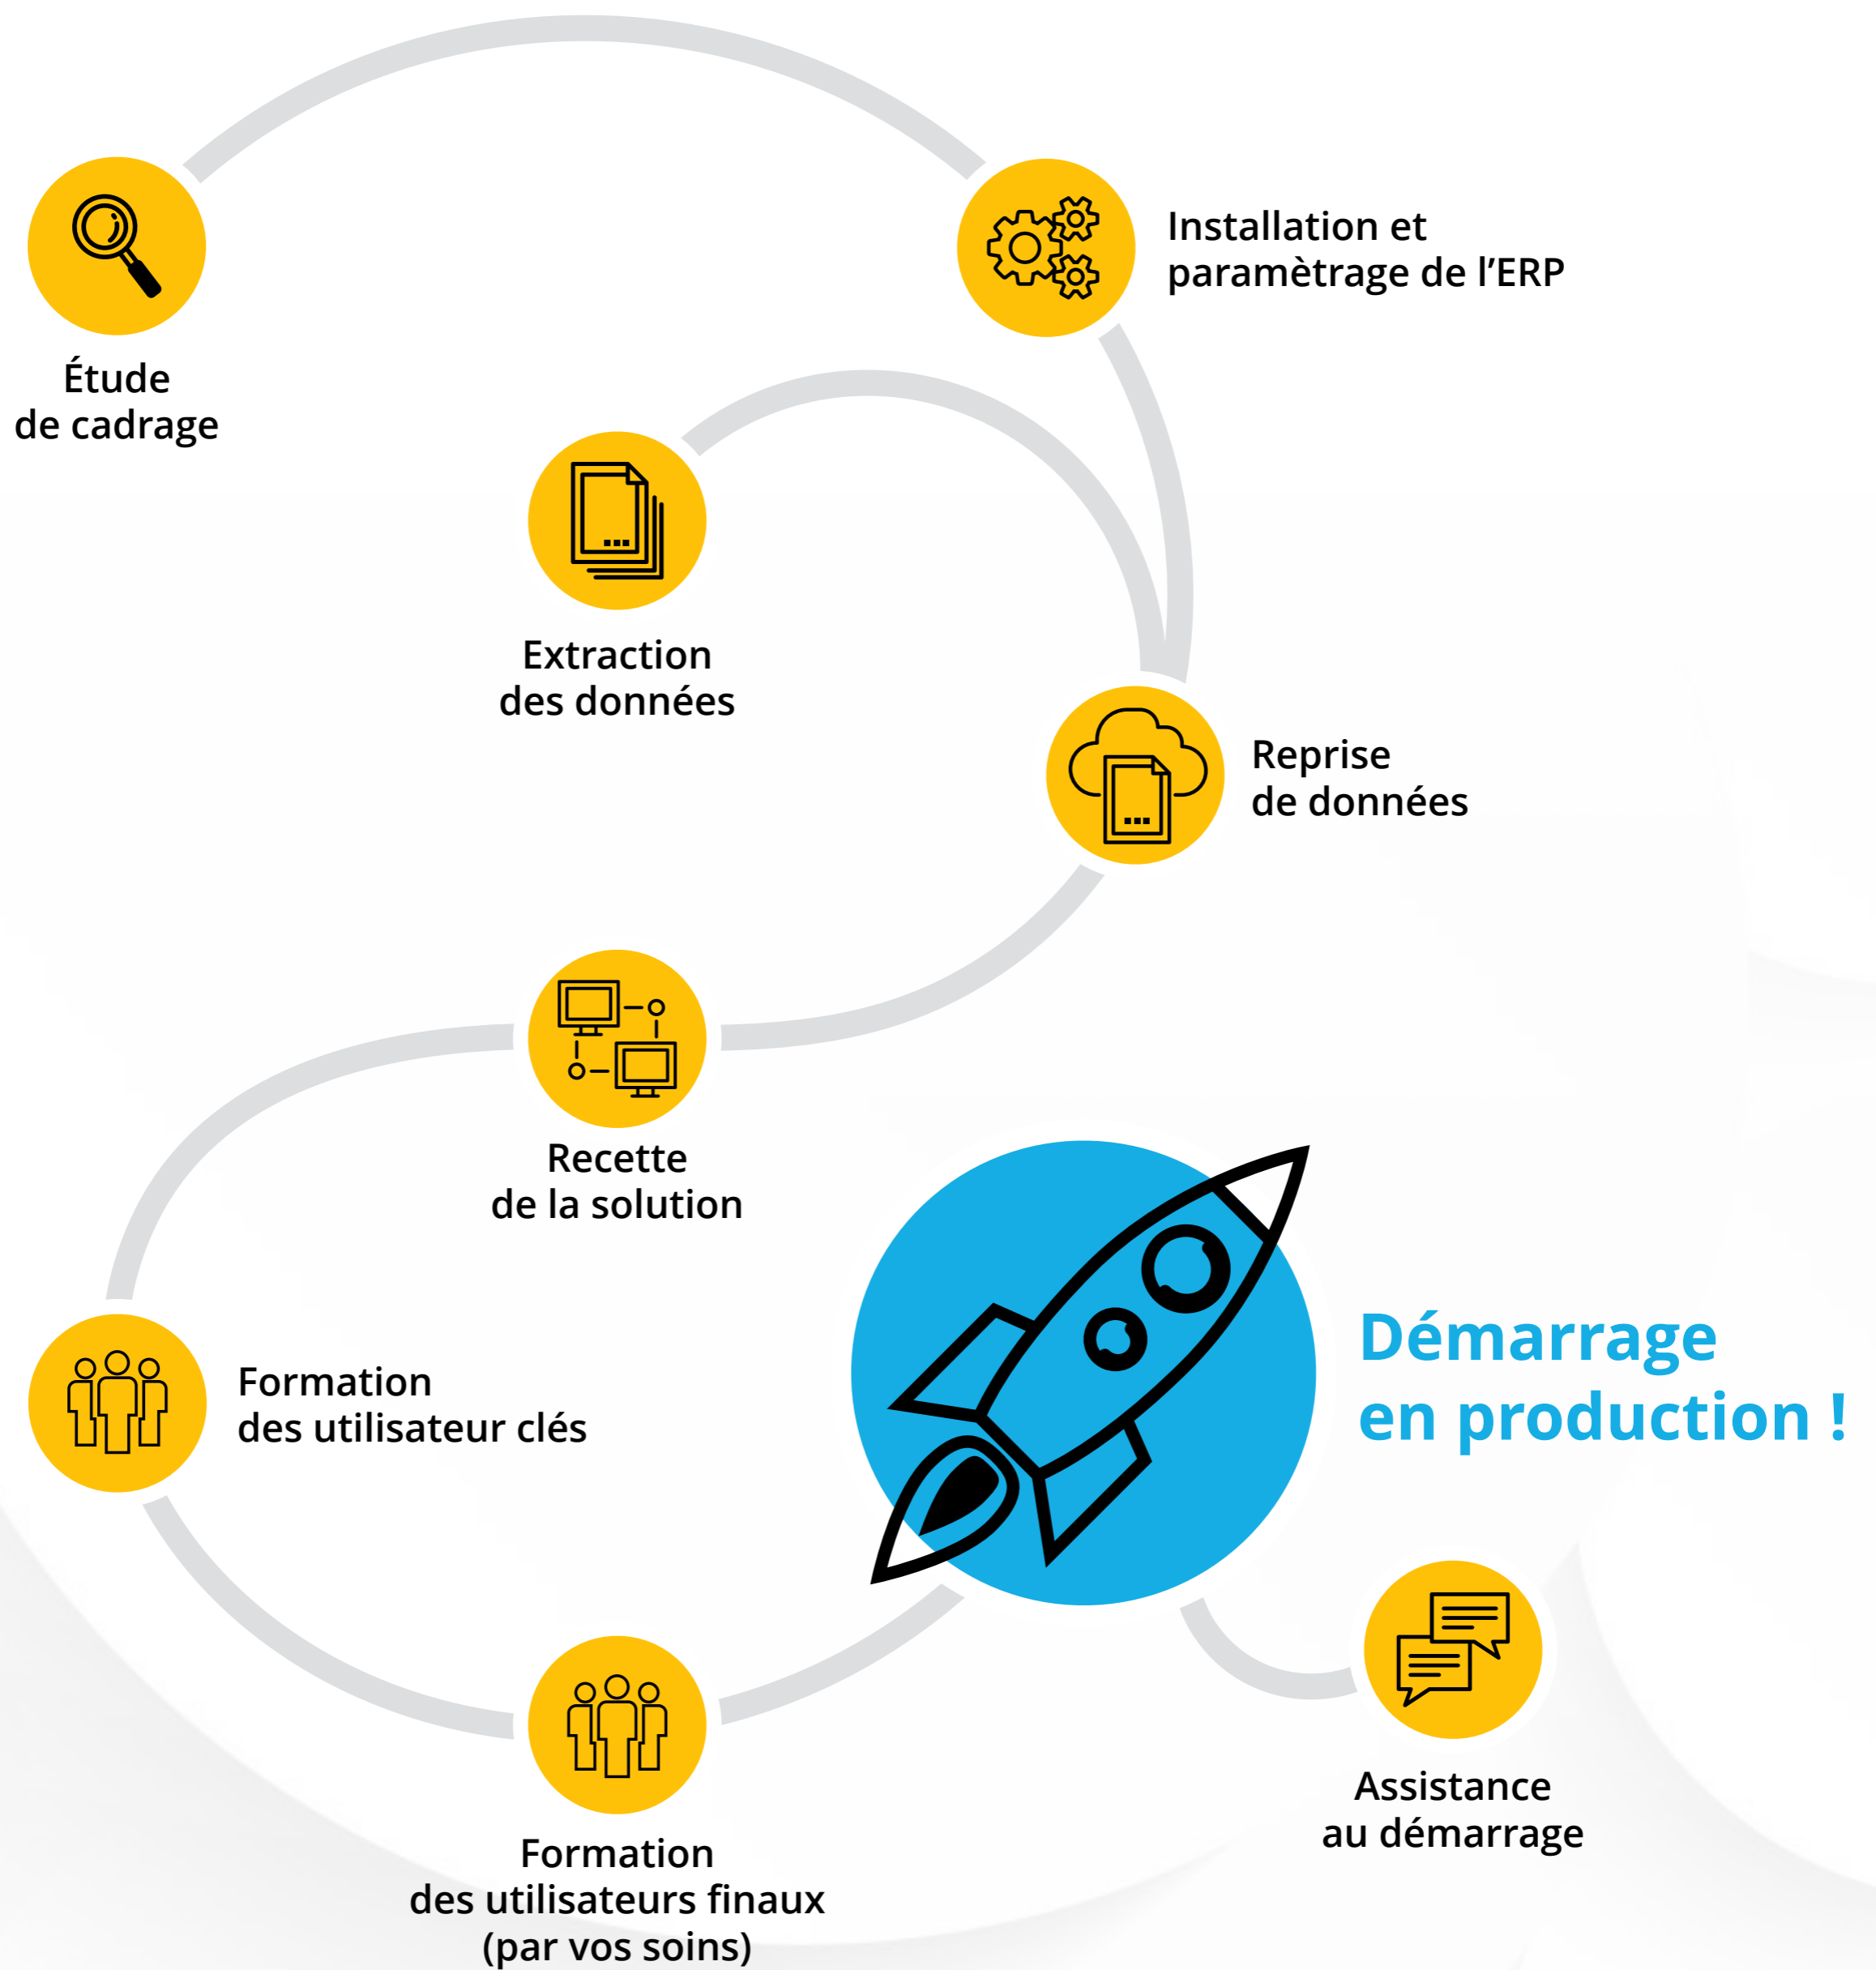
Étude
de cadrage

Installation et
paramètrage de l’ERP

Extraction
des données

Reprise
de données

Recette
de la solution

Démarrage
en production !

Formation
des utilisateur clés

Formation
des utilisateurs finaux
(par vos soins)

Assistance
au démarrage